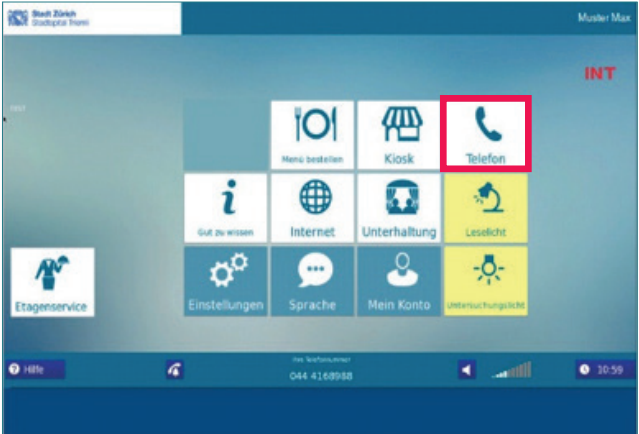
Stadt Zürich
Stadtspital Triemli

Muster Max

INT

Menü bestellen

Kiosk

Telefon

Gut zu wissen

Internet

Unterhaltung

Leselicht

Etagenservice

Einstellungen

Sprache

Mein Konto

Untersuchungslicht

Hilfe

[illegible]
044 4168988

10:59